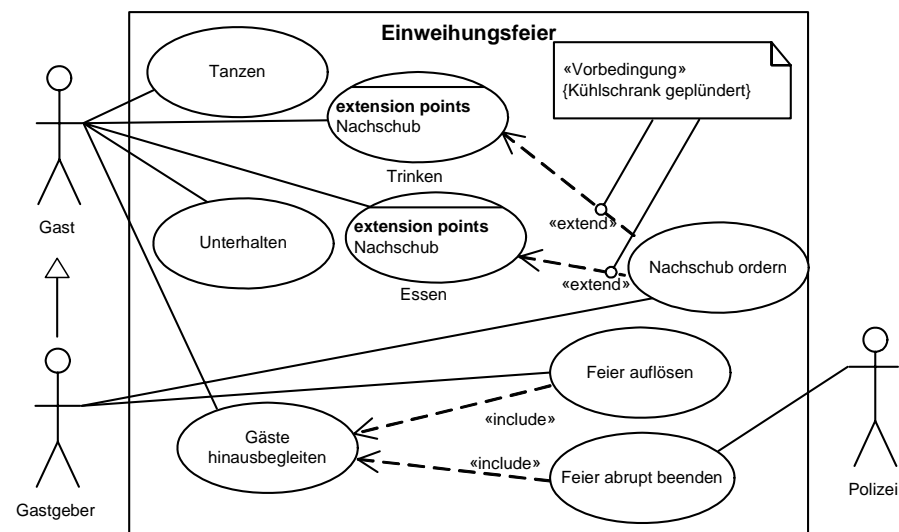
Einweihungsfeier

Gast

Tanzen

extension points
Nachschub

Trinken

«Vorbedingung»
{Kühlschrank geplündert}

Unterhalten

extension points
Nachschub

Essen

«extend»

«extend»

Nachschub ordern

Gastgeber

Feier auflösen

«include»

Gäste hinausbegleiten

«include»

Feier abrupt beenden

Polizei